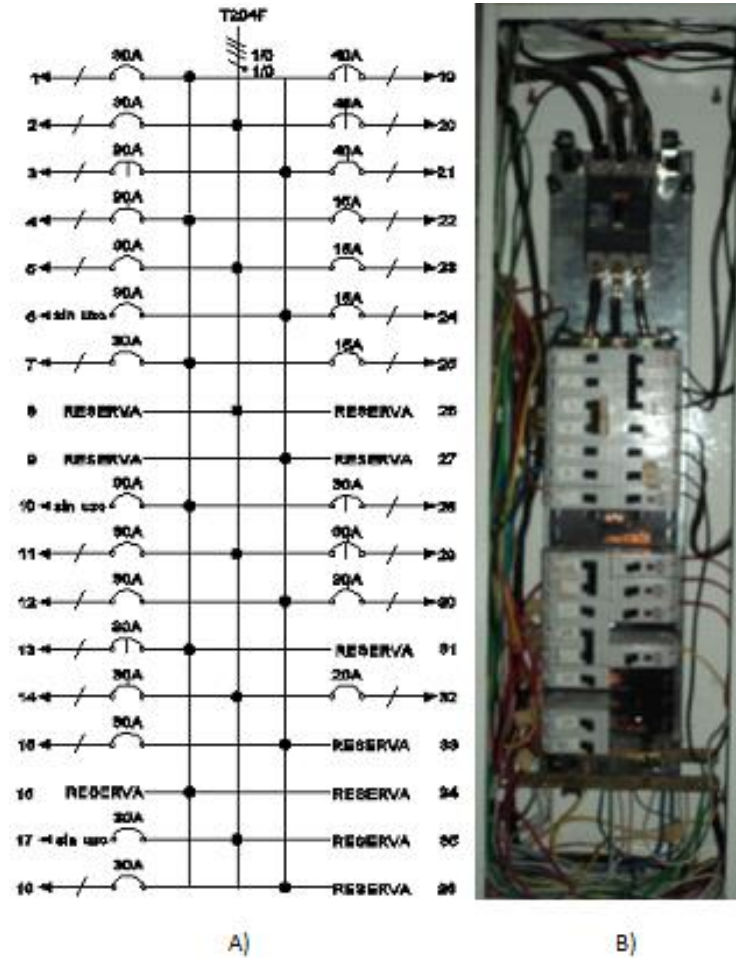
T204F
1/0
1/0

1 30A
2 30A
3 30A
4 30A
5 30A
6 sin uso 30A
7 30A
8 RESERVA
9 RESERVA
10 sin uso 30A
11 30A
12 30A
13 30A
14 30A
15 30A
16 RESERVA
17 sin uso 30A
18 30A

40A 19
40A 20
40A 21
15A 22
15A 23
15A 24
15A 25
RESERVA 26
RESERVA 27
30A 28
30A 29
20A 30
RESERVA 31
20A 32
RESERVA 33
RESERVA 34
RESERVA 35
RESERVA 36

A)

B)